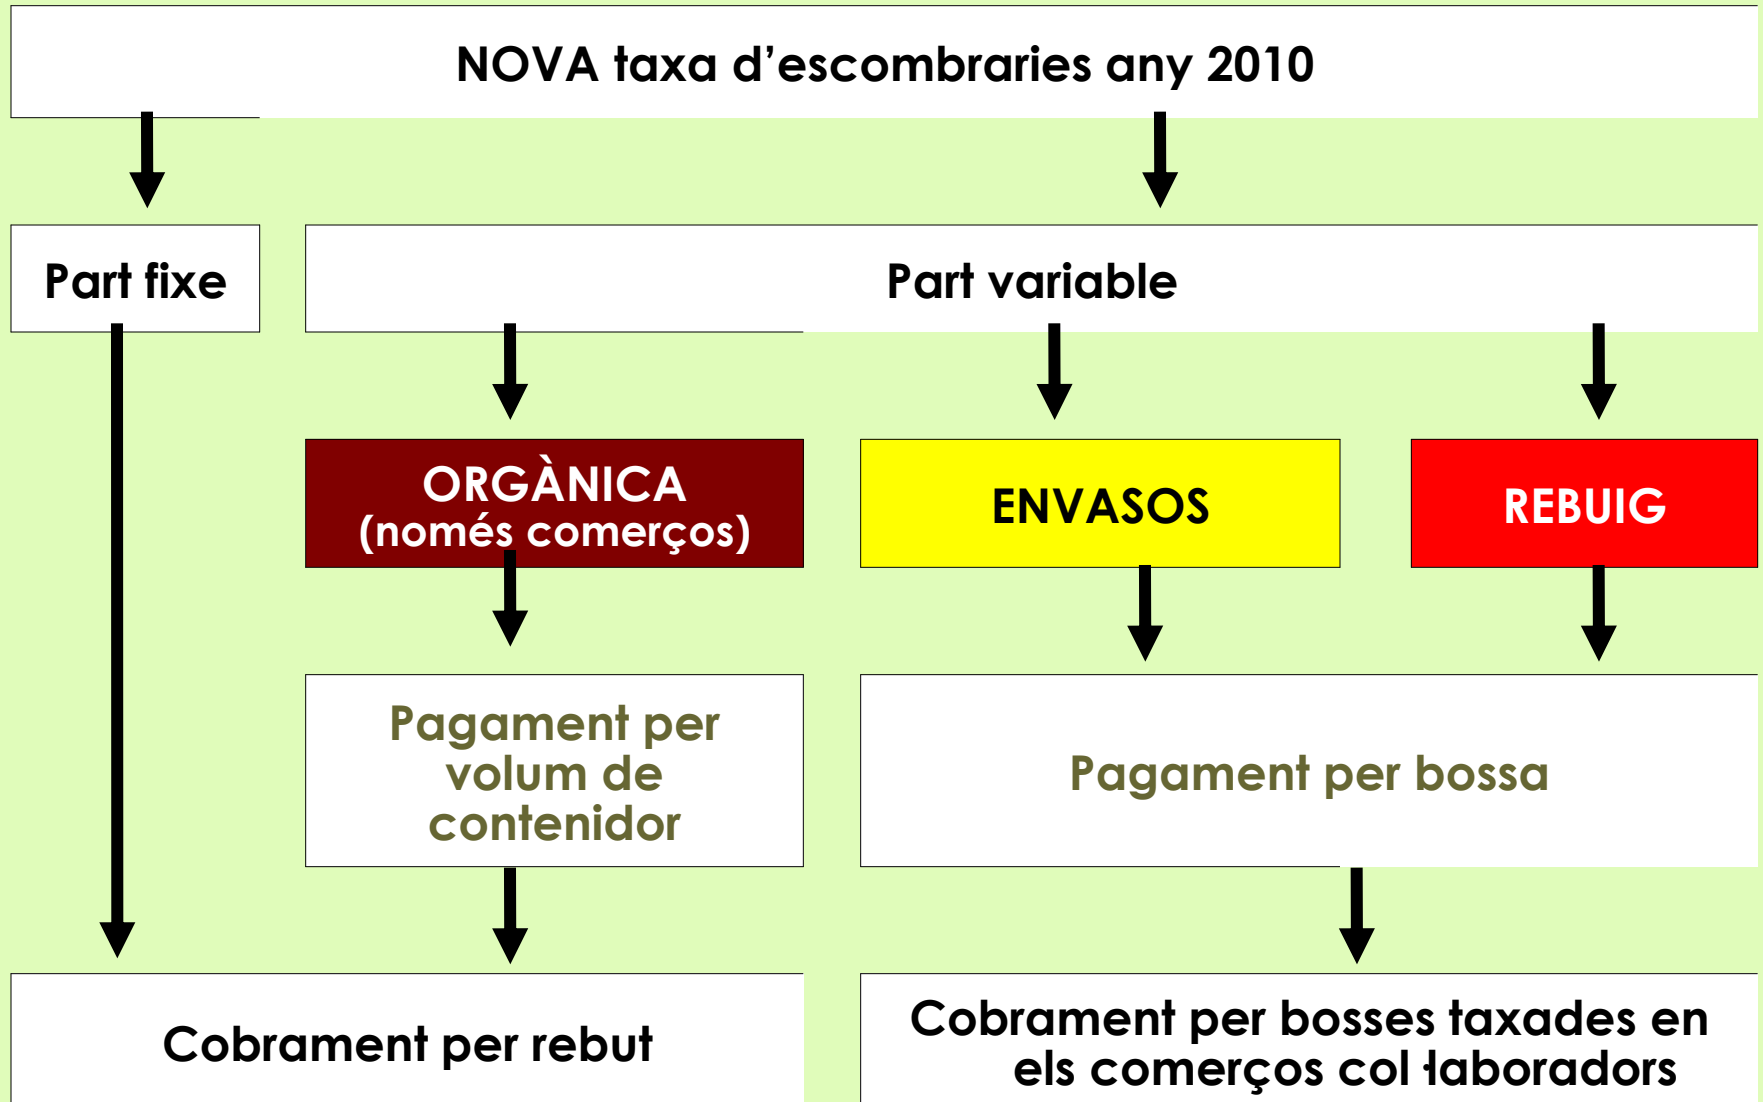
NOVA taxa d'escombraries any 2010

Part fixe

Part variable

ORGÀNICA (només comerços)

ENVASOS

REBUIG

Pagament per volum de contenidor

Pagament per bossa

Cobrament per rebut

Cobrament per bosses taxades en els comerços col·laboradors